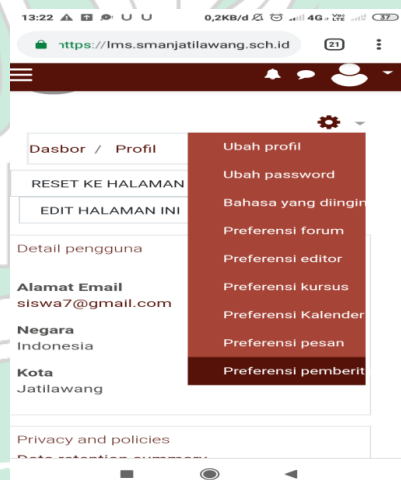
13:22 0,2KB/d 4G 37

https://lms.smanjatilawang.sch.id 21

Dasbor / Profil

RESET KE HALAMAN

EDIT HALAMAN INI

Detail pengguna

Alamat Email
siswa7@gmail.com

Negara
Indonesia

Kota
Jatilawang

Privacy and policies

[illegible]

Ubah profil
Ubah password
Bahasa yang diingin
Preferensi forum
Preferensi editor
Preferensi kursus
Preferensi Kalender
Preferensi pesan
Preferensi pemberit